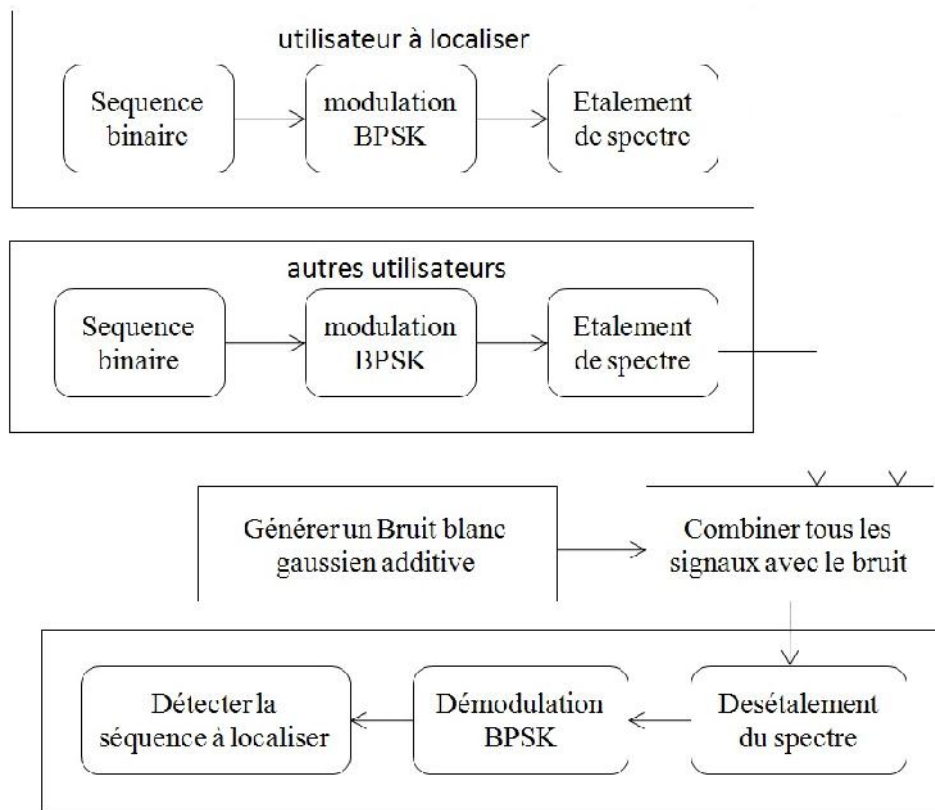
utilisateur à localiser

Sequence binaire

modulation BPSK

Etalement de spectre

autres utilisateurs

Sequence binaire

modulation BPSK

Etalement de spectre

Générer un Bruit blanc gaussien additive

Combiner tous les signaux avec le bruit

Détecter la séquence à localiser

Démodulation BPSK

Desétalement du spectre